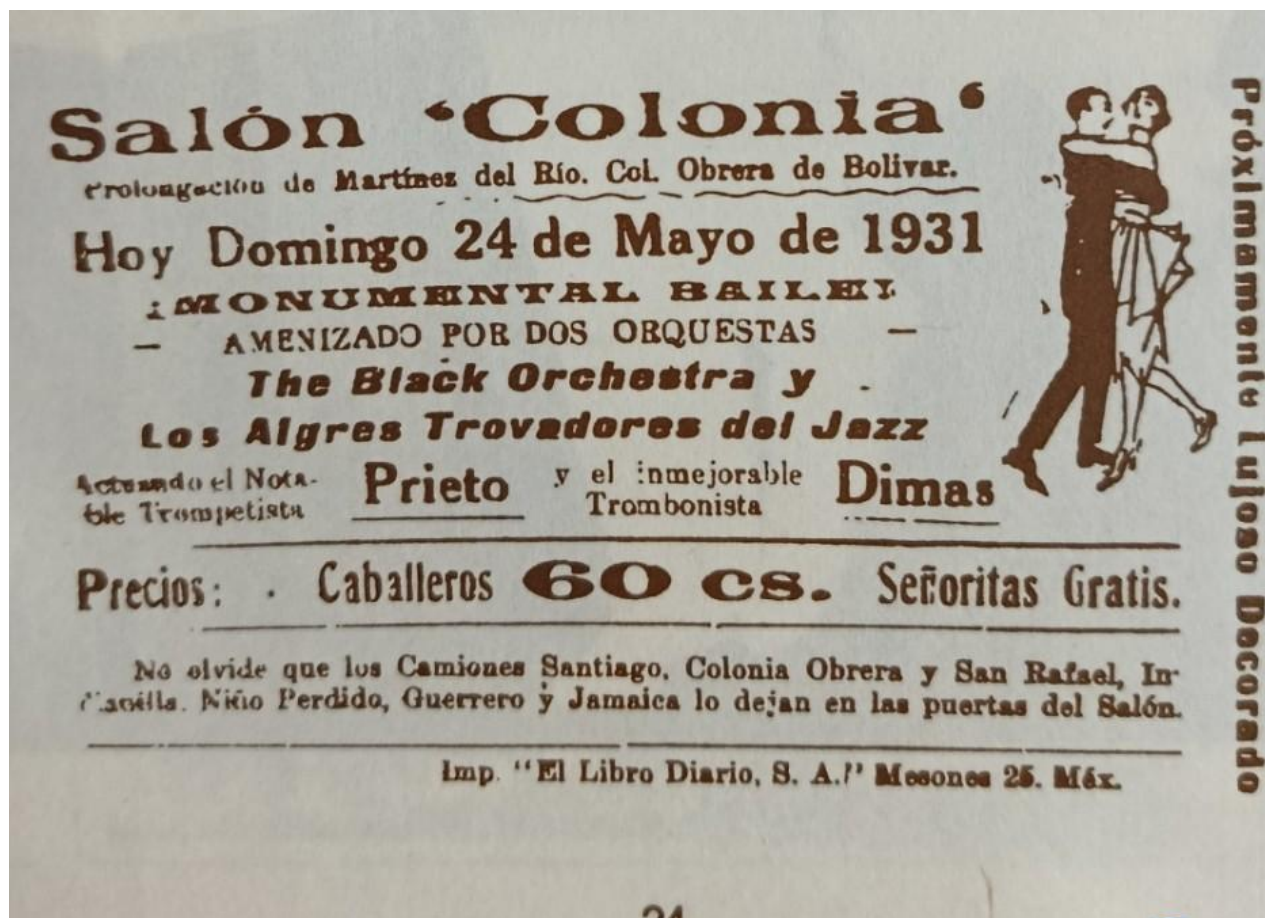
Salón 'Colonia'
Prolongación de Martínez del Río. Col. Obrera de Bolivar.

Hoy Domingo 24 de Mayo de 1931

¡MONUMENTAL BAILE!

— AMENIZADO POR DOS ORQUESTAS —

The Black Orchestra y

Los Algres Trovadores del Jazz

Actuando el Notable Trompetista Prieto y el inmejorable Trombonista Dimas

Precios: Caballeros 60 cs. Señoritas Gratis.

No olvide que los Camiones Santiago, Colonia Obrera y San Rafael, In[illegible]ncilla, Niño Perdido, Guerrero y Jamaica lo dejan en las puertas del Salón.

Imp. "El Libro Diario, S. A." Mesones 25. Méx.

Próximamente Lujoso Decorado

24